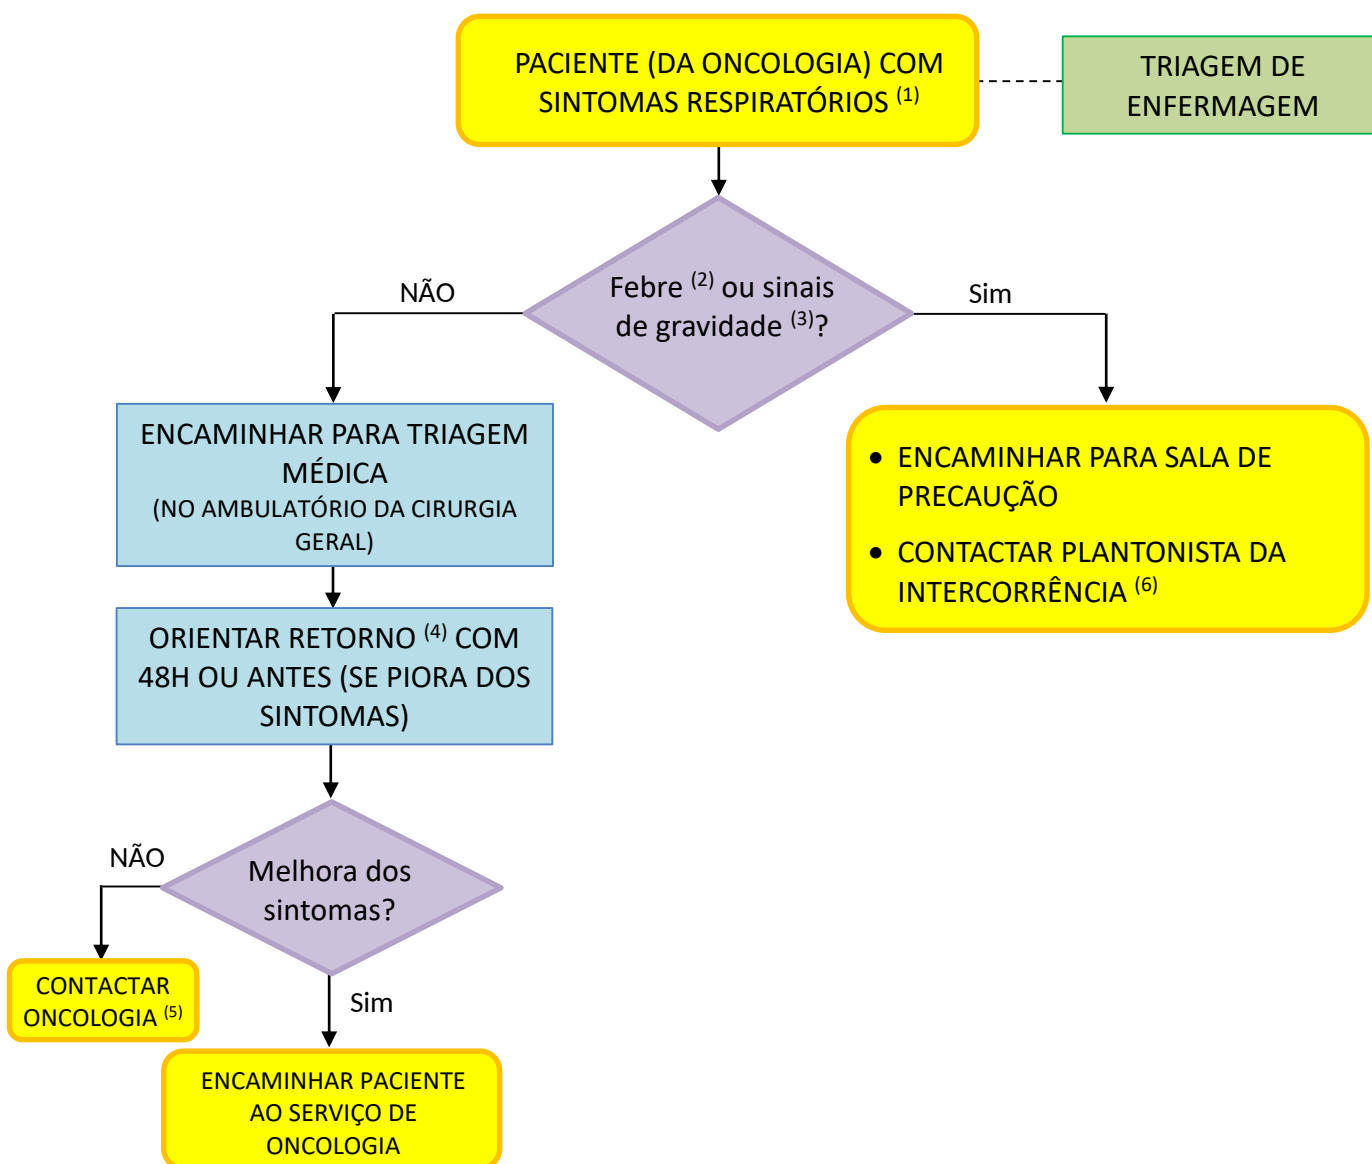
PACIENTE (DA ONCOLOGIA) COM SINTOMAS RESPIRATÓRIOS $^{(1)}$

TRIAGEM DE ENFERMAGEM

Febre $^{(2)}$ ou sinais de gravidade $^{(3)}$?

NÃO

Sim

ENCAMINHAR PARA TRIAGEM MÉDICA
(NO AMBULATÓRIO DA CIRURGIA GERAL)

• ENCAMINHAR PARA SALA DE PRECAUÇÃO
• CONTACTAR PLANTONISTA DA INTERCORRÊNCIA $^{(6)}$

ORIENTAR RETORNO $^{(4)}$ COM 48H OU ANTES (SE PIORA DOS SINTOMAS)

NÃO

Melhora dos sintomas?

CONTACTAR ONCOLOGIA $^{(5)}$

Sim

ENCAMINHAR PACIENTE AO SERVIÇO DE ONCOLOGIA